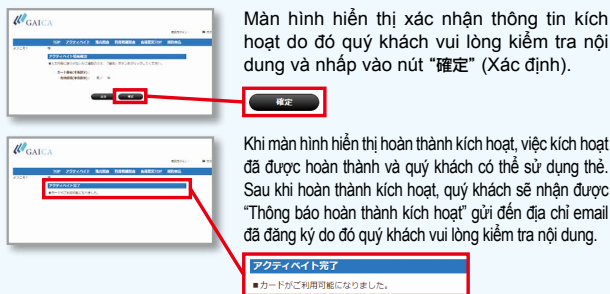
GAICA

Màn hình hiển thị xác nhận thông tin kích hoạt do đó quý khách vui lòng kiểm tra nội dung và nhấp vào nút "確定" (Xác định).

確定

GAICA

Khi màn hình hiển thị hoàn thành kích hoạt, việc kích hoạt đã được hoàn thành và quý khách có thể sử dụng thẻ. Sau khi hoàn thành kích hoạt, quý khách sẽ nhận được "Thông báo hoàn thành kích hoạt" gửi đến địa chỉ email đã đăng ký do đó quý khách vui lòng kiểm tra nội dung.

アクティベイト完了
■カードがご利用可能になりました。